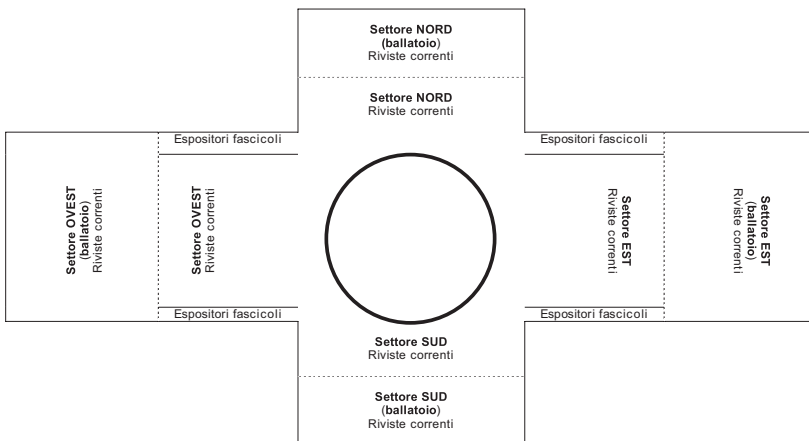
Settore NORD
(ballatoio)
Riviste correnti

Settore NORD
Riviste correnti

Espositori fascicoli

Espositori fascicoli

Settore OVEST
(ballatoio)
Riviste correnti

Settore OVEST
Riviste correnti

Settore EST
Riviste correnti

Settore EST
(ballatoio)
Riviste correnti

Espositori fascicoli

Espositori fascicoli

Settore SUD
Riviste correnti

Settore SUD
(ballatoio)
Riviste correnti